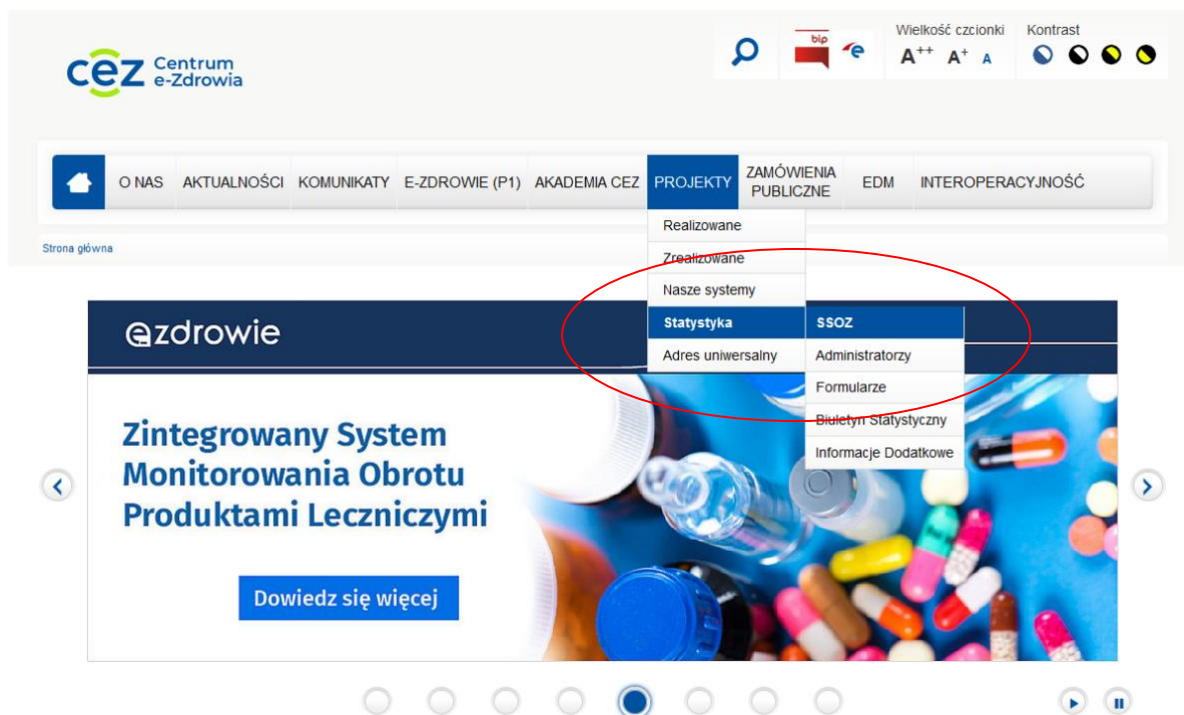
cez Centrum e-Zdrowia

bip

Wielkość czcionki
A++ A+ A

Kontrast

O NAS | AKTUALNOŚCI | KOMUNIKATY | E-ZDROWIE (P1) | AKADEMIA CEZ | PROJEKTY | ZAMÓWIENIA PUBLICZNE | EDM | INTEROPERACYJNOŚĆ

Realizowane
Zrealizowane
Nasze systemy
Statystyka
Adres uniwersalny

SSOZ
Administratorzy
Formularze
Biuletyn Statystyczny
Informacje Dodatkowe

Strona główna

ezdrowie

Zintegrowany System Monitorowania Obrotu Produktami Leczniczymi

Dowiedz się więcej